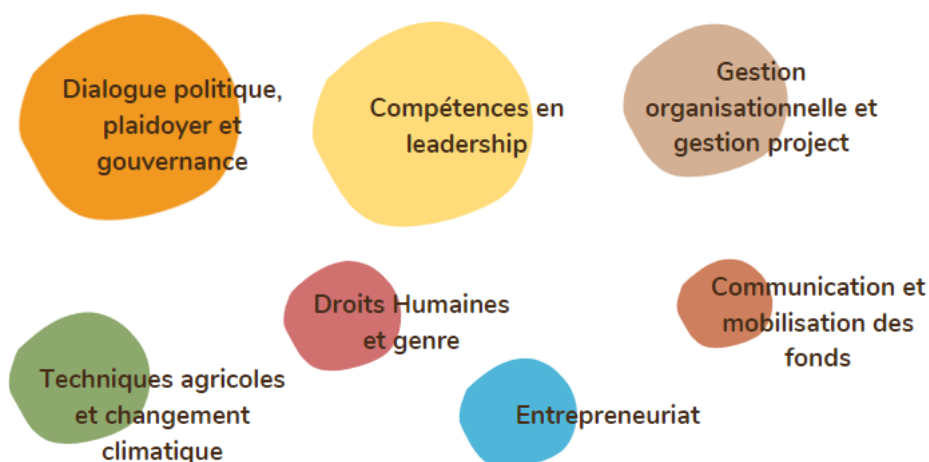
Dialogue politique, plaidoyer et gouvernance

Compétences en leadership

Gestion organisationnelle et gestion project

Droits Humaines et genre

Communication et mobilisation des fonds

Techniques agricoles et changement climatique

Entrepreneuriat